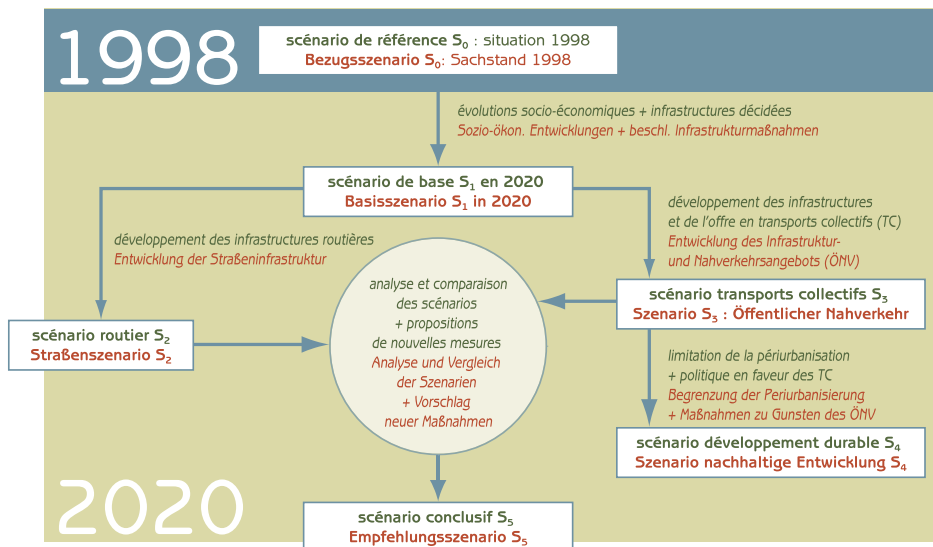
1998

**scénario de référence $S_0$** : situation 1998
**Bezugsszenario $S_0$**: Sachstand 1998

évolutions socio-économiques + infrastructures décidées
Sozio-ökon. Entwicklungen + beschl. Infrastrukturmaßnahmen

**scénario de base $S_1$ en 2020**
**Basisszenario $S_1$ in 2020**

développement des infrastructures routières
Entwicklung der Straßeninfrastruktur

développement des infrastructures et de l'offre en transports collectifs (TC)
Entwicklung des Infrastruktur- und Nahverkehrsangebots (ÖNV)

analyse et comparaison des scénarios + propositions de nouvelles mesures
Analyse und Vergleich der Szenarien + Vorschlag neuer Maßnahmen

**scénario routier $S_2$**
**Straßenszenario $S_2$**

**scénario transports collectifs $S_3$**
**Szenario $S_3$ : Öffentlicher Nahverkehr**

limitation de la périurbanisation + politique en faveur des TC
Begrenzung der Periurbanisierung + Maßnahmen zu Gunsten des ÖNV

**scénario développement durable $S_4$**
**Szenario nachhaltige Entwicklung $S_4$**

2020

**scénario conclusif $S_5$**
**Empfehlungsszenario $S_5$**